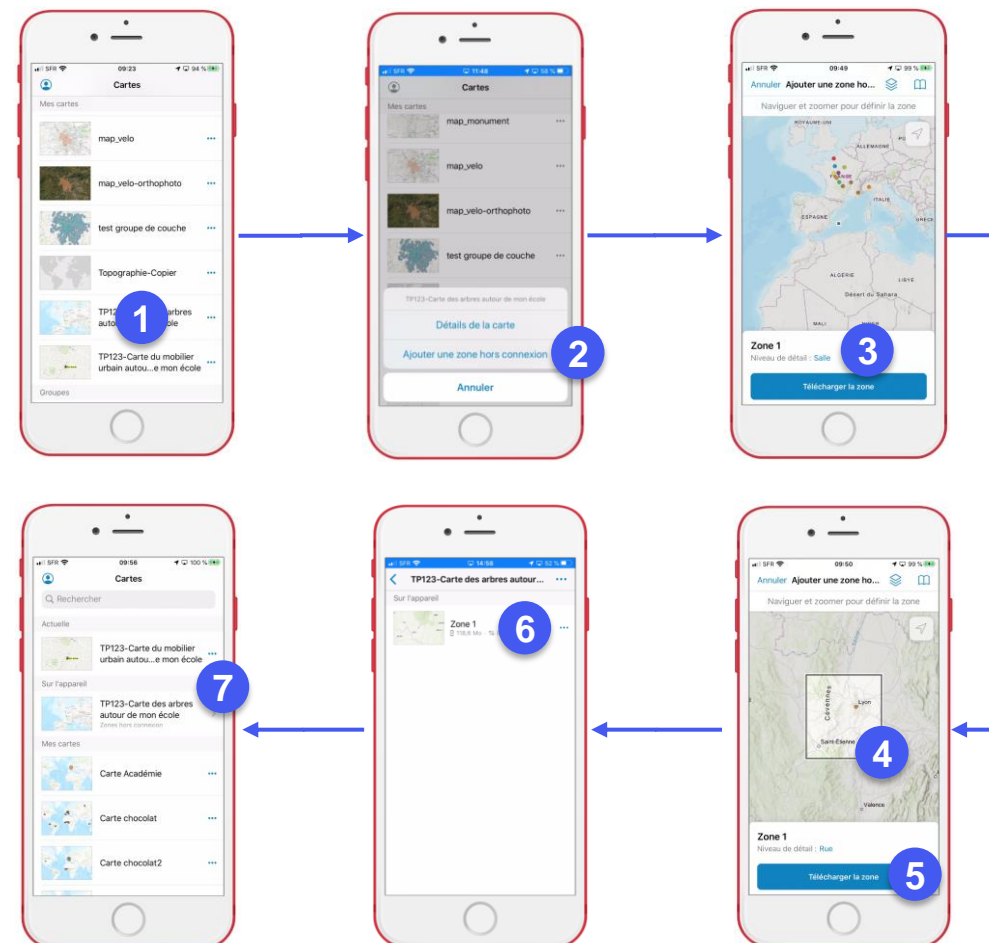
SFR 09:23 94 %
Cartes
Mes cartes
map_velo
map_velo-orthophoto
test groupe de couche
Topographie-Copier
TP123-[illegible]arbres autou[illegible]cole
1
TP123-Carte du mobilier urbain autou...e mon école
Groupes

SFR 11:48 58 %
Cartes
Mes cartes
map_monument
map_velo
map_velo-orthophoto
test groupe de couche
TP123-Carte des arbres autour de mon école
Détails de la carte
Ajouter une zone hors connexion
2
Annuler

SFR 09:49 99 %
Annuler Ajouter une zone ho...
Naviguer et zoomer pour définir la zone
ROYAUME-UNI
ALLEMAGNE
FRANCE
ESPAGNE
ITALIE
GRÈCE
ALGÉRIE
LIBYE
Désert du Sahara
MALI
Zone 1
Niveau de détail : Salle
3
Télécharger la zone

SFR 09:56 100 %
Cartes
Rechercher
Actuelle
TP123-Carte du mobilier urbain autou...e mon école
Sur l'appareil
TP123-Carte des arbres autour de mon école
Zones hors connexion
7
Mes cartes
Carte Académie
Carte chocolat
Carte chocolat2

14:58 52 %
TP123-Carte des arbres autour...
Sur l'appareil
Zone 1
116,6 Mo
6

SFR 09:50 99 %
Annuler Ajouter une zone ho...
Naviguer et zoomer pour définir la zone
Cévennes
Lyon
Saint-Étienne
4
Valence
Zone 1
Niveau de détail : Rue
Télécharger la zone
5